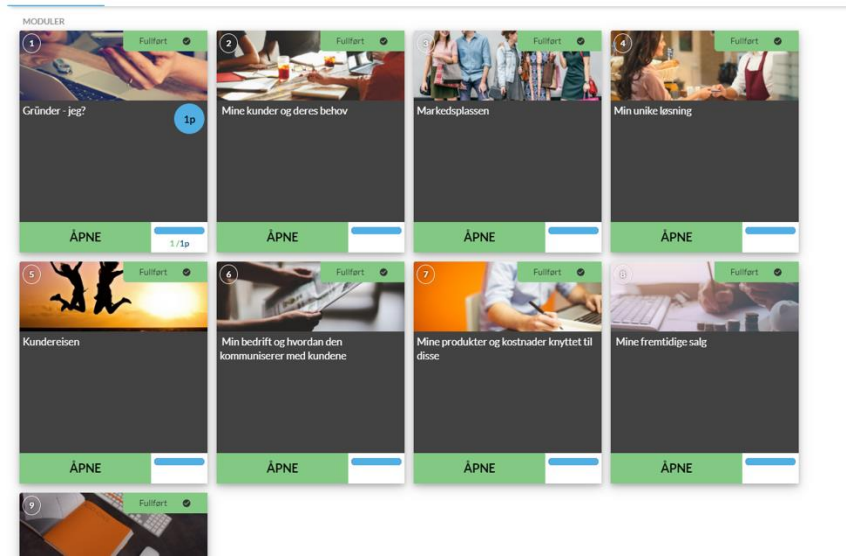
MODULER

1
Fullført
Gründer - jeg?
1p
ÅPNE
1 /1p

2
Fullført
Mine kunder og deres behov
ÅPNE

3
Fullført
Markedsplassen
ÅPNE

4
Fullført
Min unike løsning
ÅPNE

5
Fullført
Kundereisen
ÅPNE

6
Fullført
Min bedrift og hvordan den kommuniserer med kundene
ÅPNE

7
Fullført
Mine produkter og kostnader knyttet til disse
ÅPNE

8
Fullført
Mine fremtidige salg
ÅPNE

9
Fullført